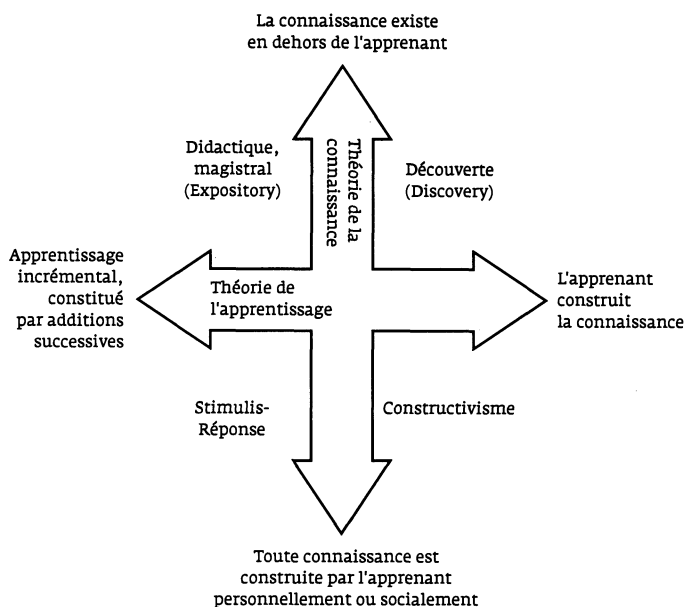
La connaissance existe en dehors de l'apprenant

Théorie de la connaissance

Didactique, magistral (Expository)

Découverte (Discovery)

Apprentissage incrémental, constitué par additions successives

Théorie de l'apprentissage

L'apprenant construit la connaissance

Stimulis-Réponse

Constructivisme

Toute connaissance est construite par l'apprenant personnellement ou socialement